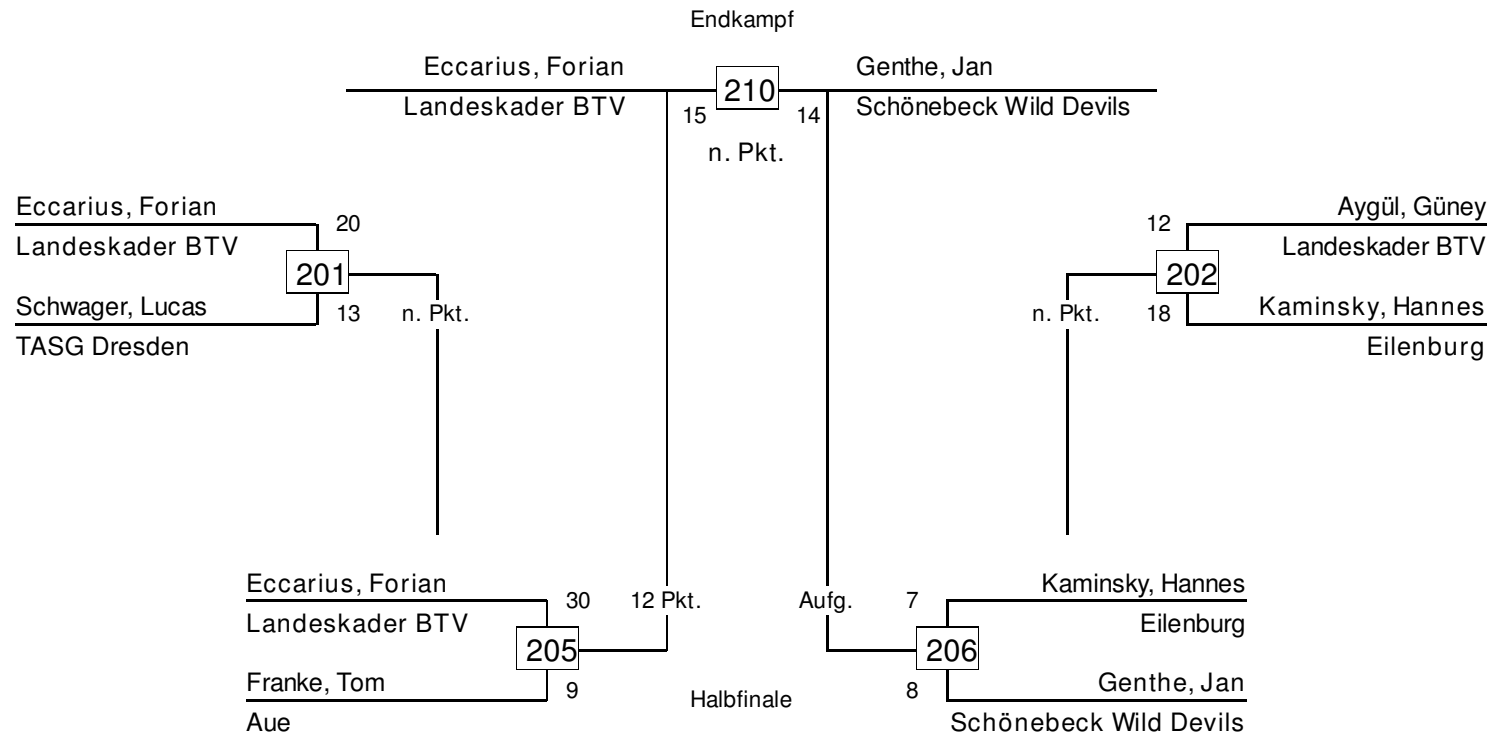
Endkampf

Eccarius, Forian
Landeskader BTV
210
15
14
Genthe, Jan
Schönebeck Wild Devils
n. Pkt.

Eccarius, Forian
Landeskader BTV
20
201
Schwager, Lucas
13
TASG Dresden
n. Pkt.

12
Aygül, Güney
Landeskader BTV
202
18
Kaminsky, Hannes
Eilenburg
n. Pkt.

Eccarius, Forian
Landeskader BTV
30
205
Franke, Tom
9
Aue
12 Pkt.

Aufg.
7
Kaminsky, Hannes
Eilenburg
206
8
Genthe, Jan
Schönebeck Wild Devils

Halbfinale